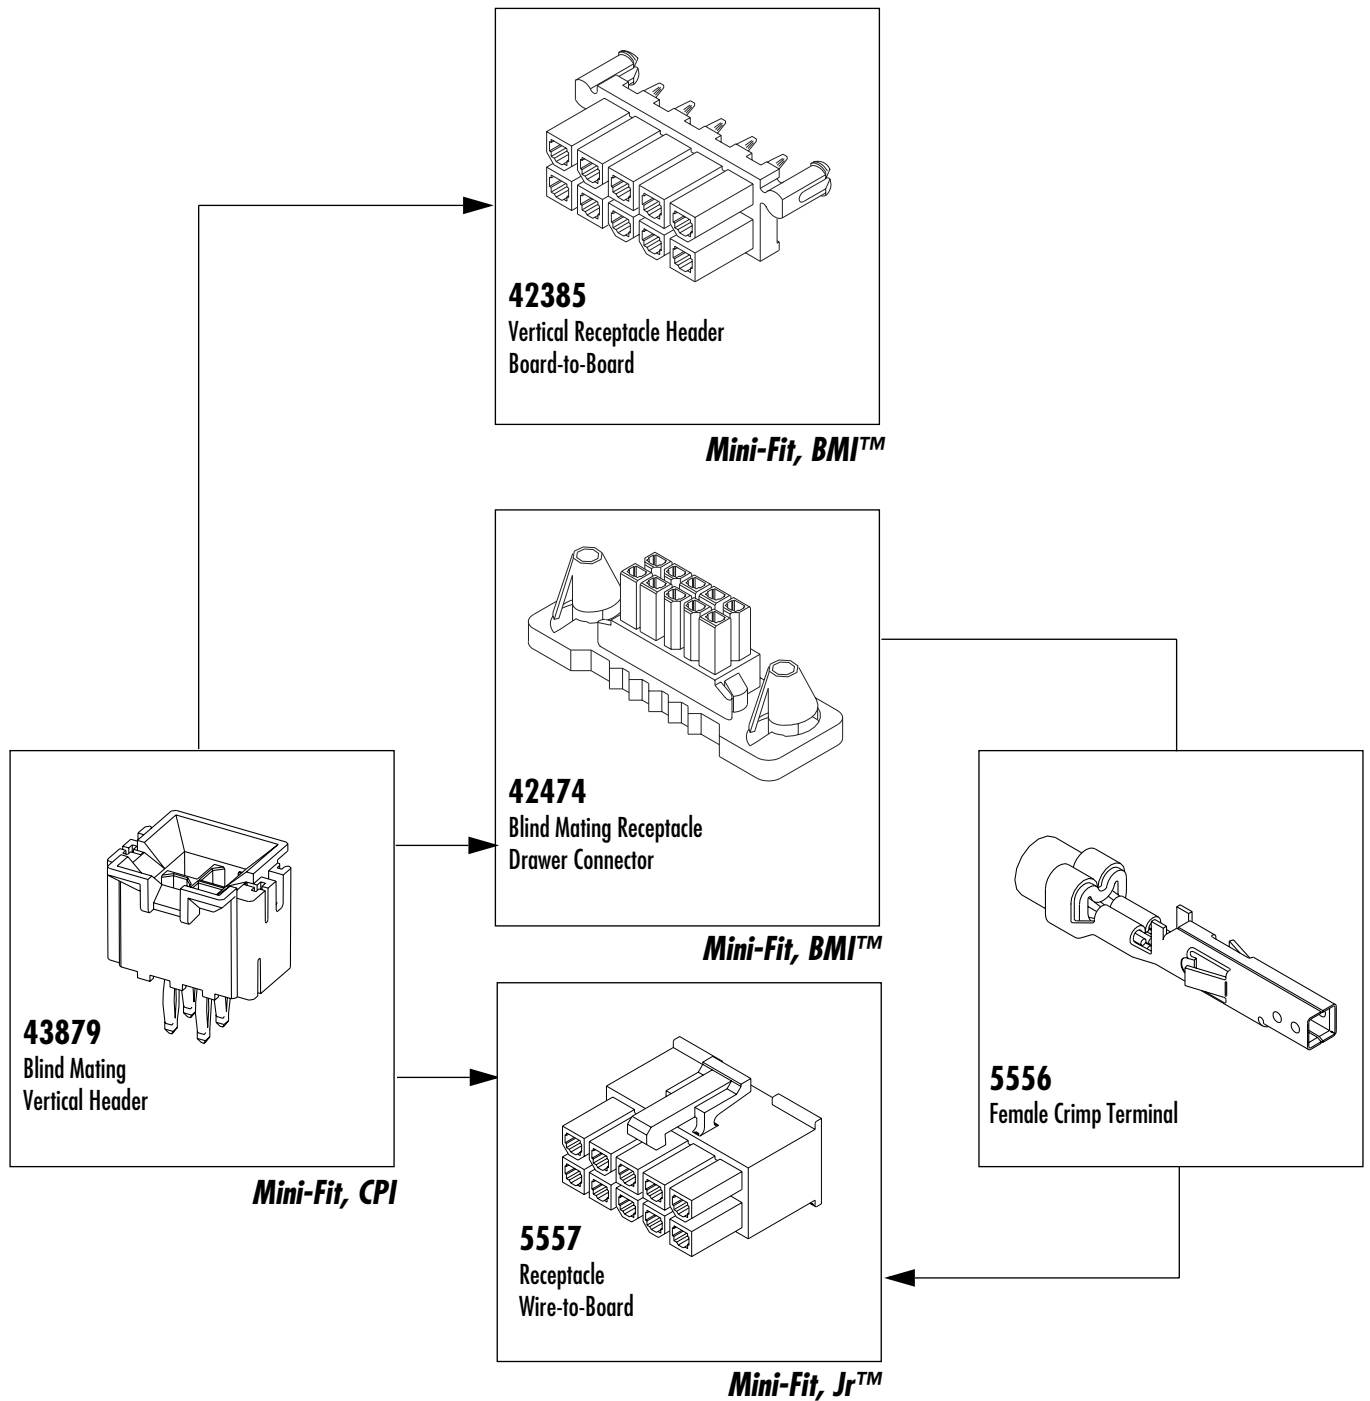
42385
Vertical Receptacle Header
Board-to-Board

Mini-Fit, BMI™

42474
Blind Mating Receptacle
Drawer Connector

Mini-Fit, BMI™

43879
Blind Mating
Vertical Header

Mini-Fit, CPI

5556
Female Crimp Terminal

5557
Receptacle
Wire-to-Board

Mini-Fit, Jr™